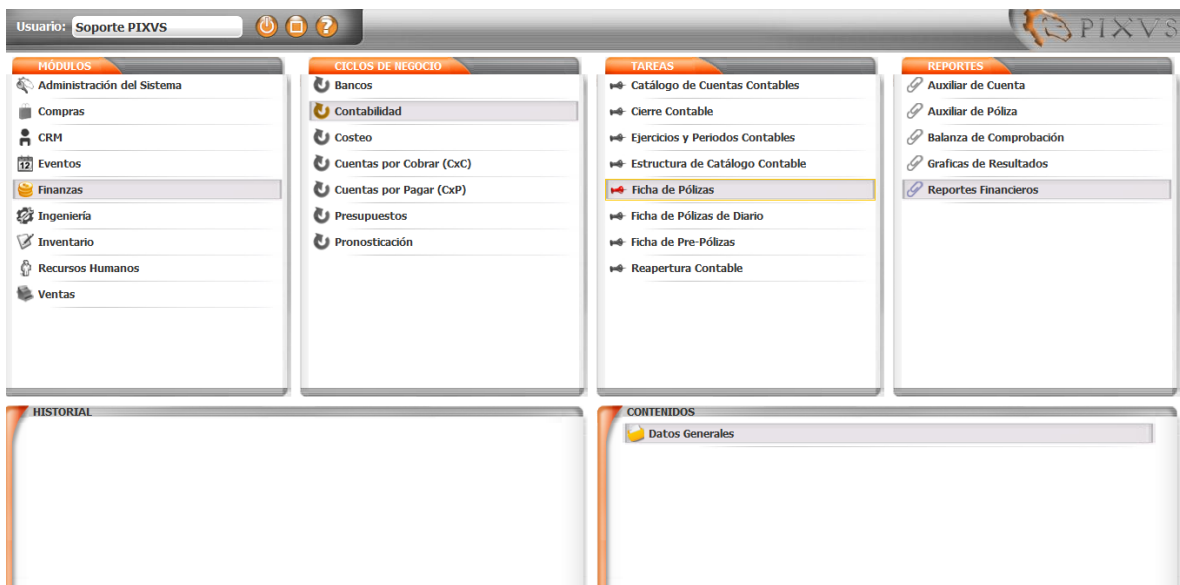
Usuario: Soporte PIXVS

PIXVS

MÓDULOS
Administración del Sistema
Compras
CRM
12 Eventos
Finanzas
Ingeniería
Inventario
Recursos Humanos
Ventas

CICLOS DE NEGOCIO
Bancos
Contabilidad
Costeo
Cuentas por Cobrar (CxC)
Cuentas por Pagar (CxP)
Presupuestos
Pronosticación

TAREAS
Catálogo de Cuentas Contables
Cierre Contable
Ejercicios y Periodos Contables
Estructura de Catálogo Contable
Ficha de Pólizas
Ficha de Pólizas de Diario
Ficha de Pre-Pólizas
Reapertura Contable

REPORTES
Auxiliar de Cuenta
Auxiliar de Póliza
Balanza de Comprobación
Graficas de Resultados
Reportes Financieros

HISTORIAL

CONTENIDOS
Datos Generales